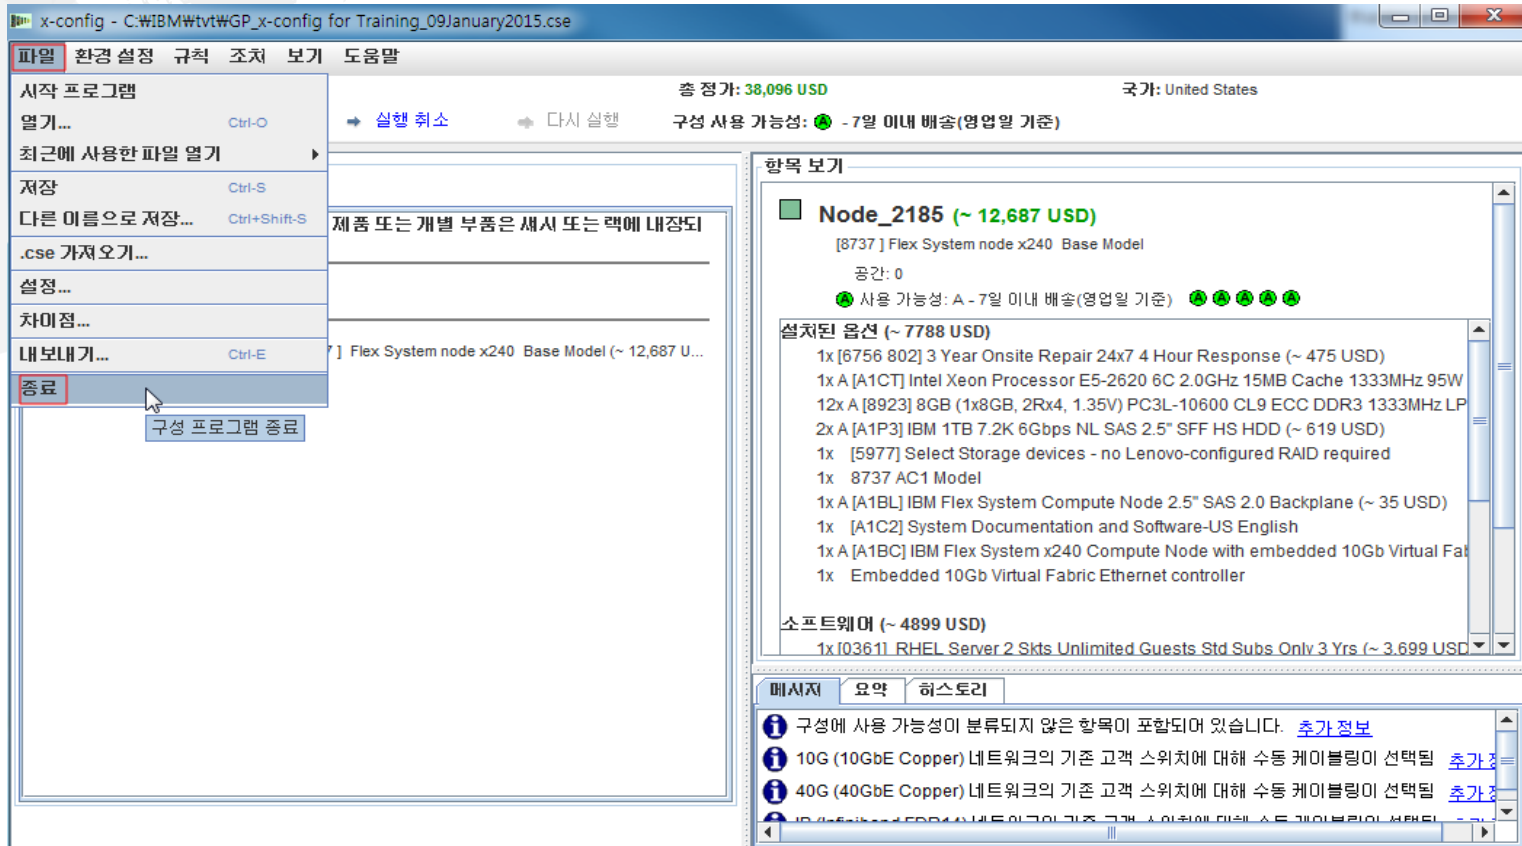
x-config - C:₩IBM₩tvt₩GP_x-config for Training_09January2015.cse

파일 환경 설정 규칙 조치 보기 도움말

시작 프로그램
열기... Ctrl-O
최근에 사용한 파일 열기
저장 Ctrl-S
다른 이름으로 저장... Ctrl+Shift-S
.cse 가져오기...
설정...
차이점...
내보내기... Ctrl-E
종료
구성 프로그램 종료

실행 취소 다시 실행

총 정가: 38,096 USD
국가: United States
구성 사용 가능성: A - 7일 이내 배송(영업일 기준)

제품 또는 개별 부품은 섀시 또는 랙에 내장되

7 ] Flex System node x240 Base Model (~ 12,687 U...

항목 보기

Node_2185 (~ 12,687 USD)
[8737 ] Flex System node x240 Base Model
공간: 0
A 사용 가능성: A - 7일 이내 배송(영업일 기준) A A A A A

설치된 옵션 (~ 7788 USD)
1x [6756 802] 3 Year Onsite Repair 24x7 4 Hour Response (~ 475 USD)
1x A [A1CT] Intel Xeon Processor E5-2620 6C 2.0GHz 15MB Cache 1333MHz 95W
12x A [8923] 8GB (1x8GB, 2Rx4, 1.35V) PC3L-10600 CL9 ECC DDR3 1333MHz LP
2x A [A1P3] IBM 1TB 7.2K 6Gbps NL SAS 2.5" SFF HS HDD (~ 619 USD)
1x [5977] Select Storage devices - no Lenovo-configured RAID required
1x 8737 AC1 Model
1x A [A1BL] IBM Flex System Compute Node 2.5" SAS 2.0 Backplane (~ 35 USD)
1x [A1C2] System Documentation and Software-US English
1x A [A1BC] IBM Flex System x240 Compute Node with embedded 10Gb Virtual Fal
1x Embedded 10Gb Virtual Fabric Ethernet controller

소프트웨어 (~ 4899 USD)
1x [0361] RHEL Server 2 Skts Unlimited Guests Std Subs Only 3 Yrs (~ 3,699 USD

메시지 요약 히스토리

구성에 사용 가능성이 분류되지 않은 항목이 포함되어 있습니다. 추가 정보
10G (10GbE Copper) 네트워크의 기존 고객 스위치에 대해 수동 케이블링이 선택됨 추가 정
40G (40GbE Copper) 네트워크의 기존 고객 스위치에 대해 수동 케이블링이 선택됨 추가 정
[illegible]